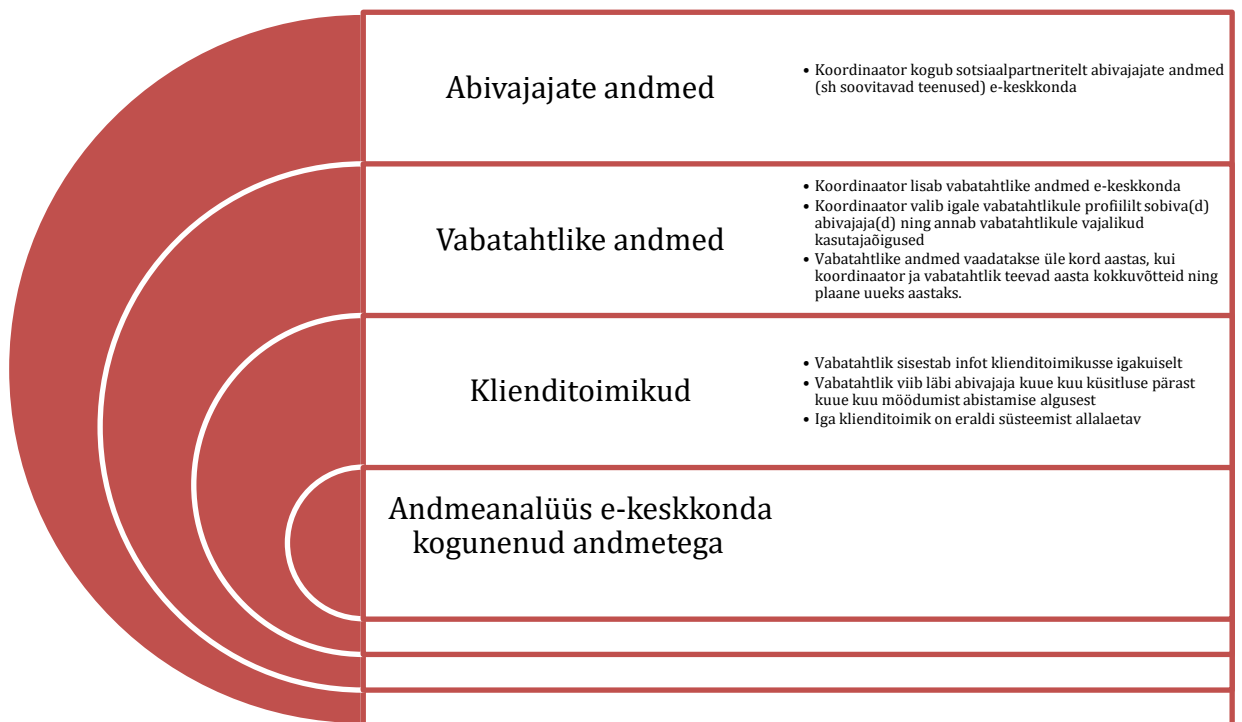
Abivajajate andmed

- Koordinaator kogub sotsiaalpartneritelt abivajajate andmed (sh soovitavad teenused) e-keskkonda

Vabatahtlike andmed

- Koordinaator lisab vabatahtlike andmed e-keskkonda
- Koordinaator valib igale vabatahtlikule profiililt sobiva(d) abivajaja(d) ning annab vabatahtlikule vajalikud kasutajaõigused
- Vabatahtlike andmed vaadatakse üle kord aastas, kui koordinaator ja vabatahtlik teevad aasta kokkuvõtteid ning plaane uueks aastaks.

Klienditoimikud

- Vabatahtlik sisestab infot klienditoimikusse igakuiselt
- Vabatahtlik viib läbi abivajaja kuue kuu küsitluse pärast kuue kuu möödumist abistamise algusest
- Iga klienditoimik on eraldi süsteemist allalaetav

Andmeanalüüs e-keskkonda kogunenud andmetega